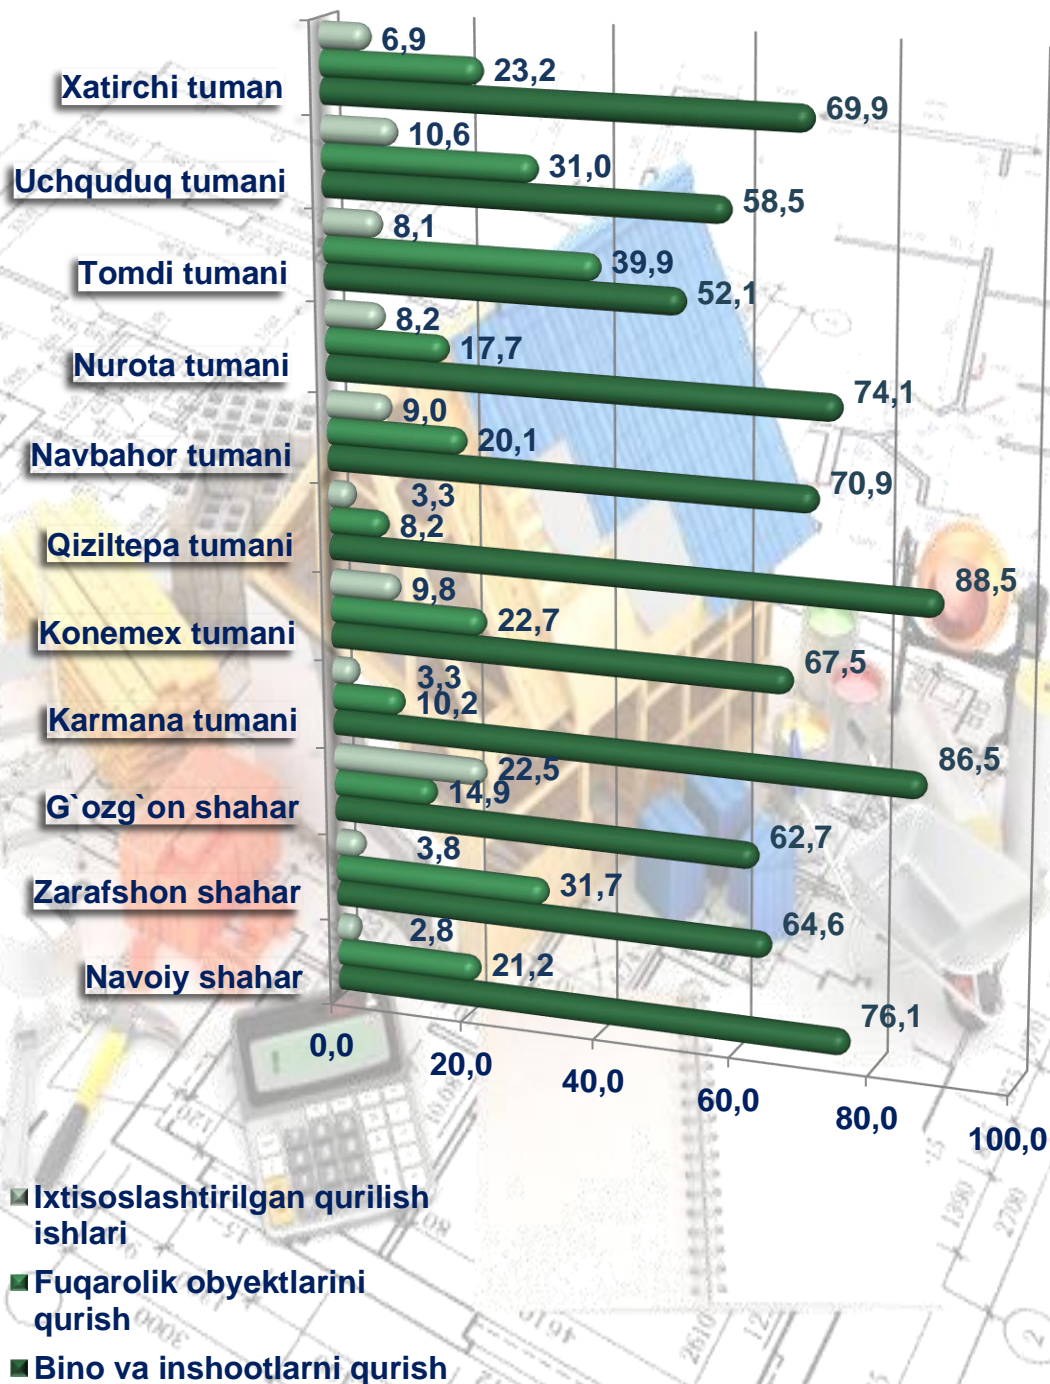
6,9
23,2
Xatirchi tuman
69,9
10,6
31,0
Uchquduq tumani
58,5
8,1
39,9
Tomdi tumani
52,1
8,2
17,7
Nurota tumani
74,1
9,0
20,1
Navbahor tumani
70,9
3,3
8,2
Qiziltepa tumani
88,5
9,8
22,7
Konemex tumani
67,5
3,3
10,2
Karmana tumani
86,5
22,5
14,9
G`ozg`on shahar
62,7
3,8
31,7
Zarafshon shahar
64,6
2,8
21,2
Navoiy shahar
76,1
0,0
20,0
40,0
60,0
80,0
100,0

Ixtisoslashtirilgan qurilish ishlari
Fuqarolik obyektlarini qurish
Bino va inshootlarni qurish